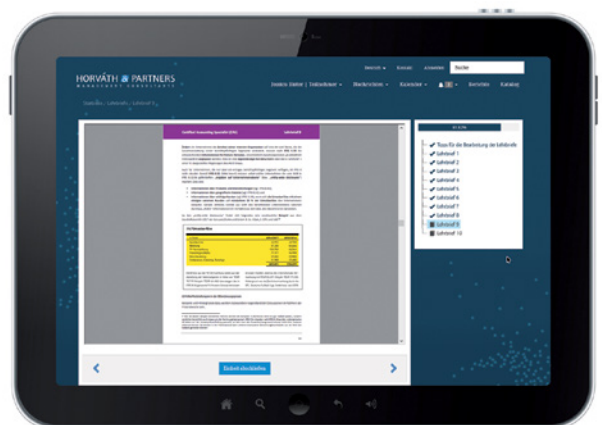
HORVÁTH & PARTNERS
MANAGEMENT CONSULTANTS

Deutsch Kontakt anmelden Suche

Unsere Ziele | Teilnehmer Wochenplan Kurse Kontakt

Lehrbrief 3

Zertifikat Controlling Spezialist (CCS) Lehrbrief 8

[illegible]

Einheit abschließen

Tipps für die Bearbeitung der Lehrbriefe
Lehrbrief 1
Lehrbrief 2
Lehrbrief 3
Lehrbrief 4
Lehrbrief 5
Lehrbrief 6
Lehrbrief 7
Lehrbrief 8
Lehrbrief 9
Lehrbrief 10